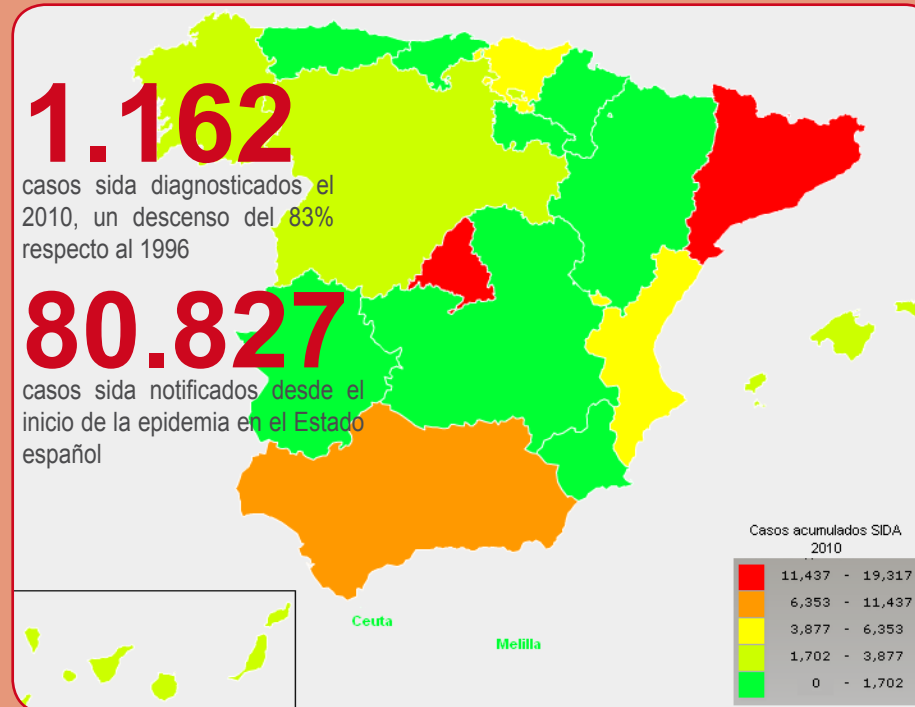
1.162

casos sida diagnosticados el 2010, un descenso del 83% respecto al 1996

80.827

casos sida notificados desde el inicio de la epidemia en el Estado español

Ceuta

Melilla

Casos acumulados SIDA 2010

| | |
|---|---|
| | 11,437 - 19,317 |
| | 6,353 - 11,437 |
| | 3,877 - 6,353 |
| | 1,702 - 3,877 |
| | 0 - 1,702 |